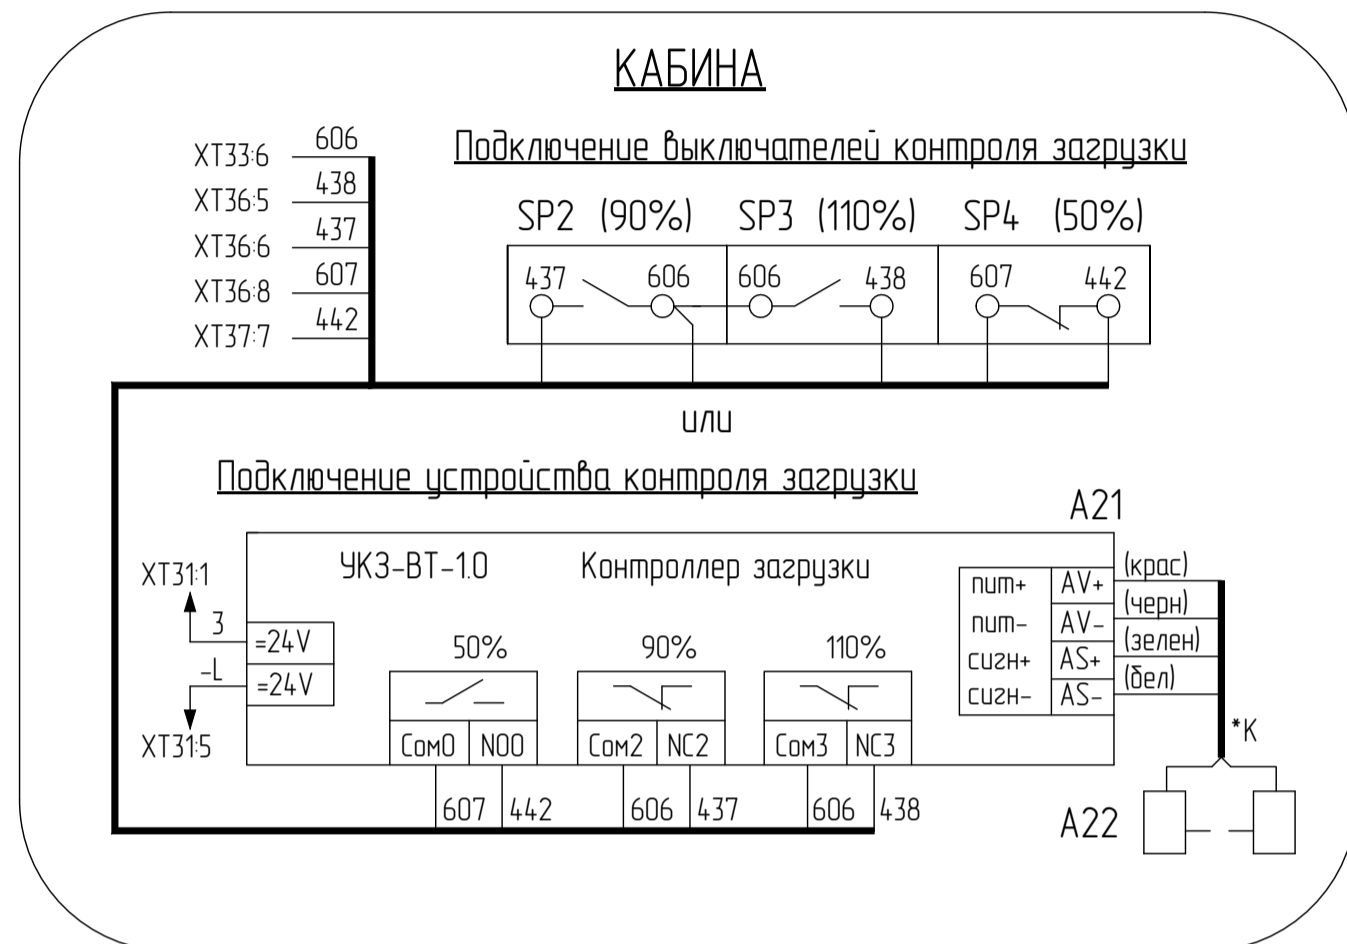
КАБИНА

Подключение выключателей контроля загрузки

XT33:6 606
XT36:5 438
XT36:6 437
XT36:8 607
XT37:7 442

SP2 (90%) SP3 (110%) SP4 (50%)

437 606 606 438 607 442

или

Подключение устройства контроля загрузки

A21

УКЗ-ВТ-1.0 Контроллер загрузки

XT31:1
3
=24V
-L
=24V
XT31:5

50% 90% 110%

Com0 | NO0 | Com2 | NC2 | Com3 | NC3

607 442 606 437 606 438

| пит+ | AV+ |
|---|---|
| пит- | AV- |
| сигн+ | AS+ |
| сигн- | AS- |

(крас)
(черн)
(зелен)
(бел)

*К

A22